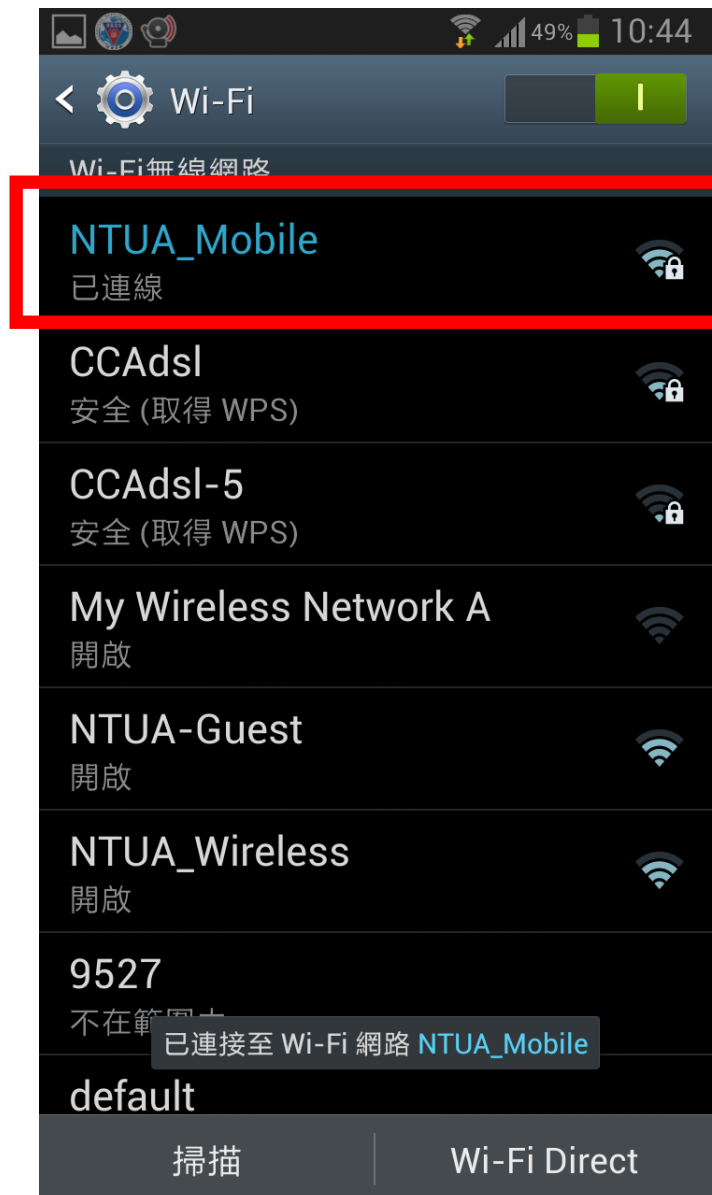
49% 10:44

Wi-Fi

I

Wi-Fi無線網路

NTUA_Mobile
已連線

CCAdsl
安全 (取得 WPS)

CCAdsl-5
安全 (取得 WPS)

My Wireless Network A
開啟

NTUA-Guest
開啟

NTUA_Wireless
開啟

9527
不在範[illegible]

已連接至 Wi-Fi 網路 NTUA_Mobile

default

掃描

Wi-Fi Direct